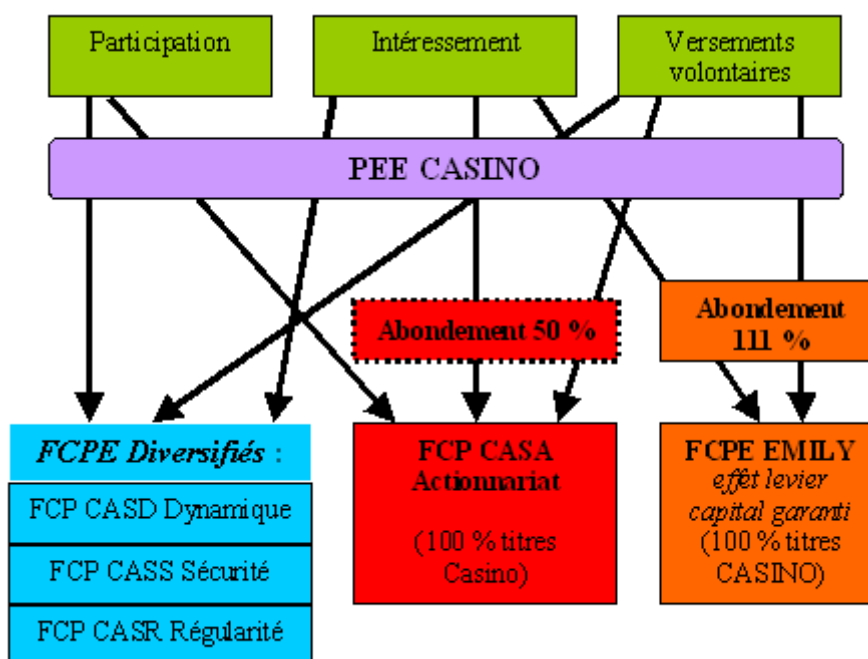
Participation

Intéressement

Versements volontaires

PEE CASINO

Abondement 50 %

Abondement 111 %

*FCPE Diversifiés* :

FCP CASD Dynamique

FCP CASS Sécurité

FCP CASR Régularité

FCP CASA Actionnariat

(100 % titres Casino)

FCPE EMILY
*effet levier*
*capital garanti*
(100 % titres CASINO)